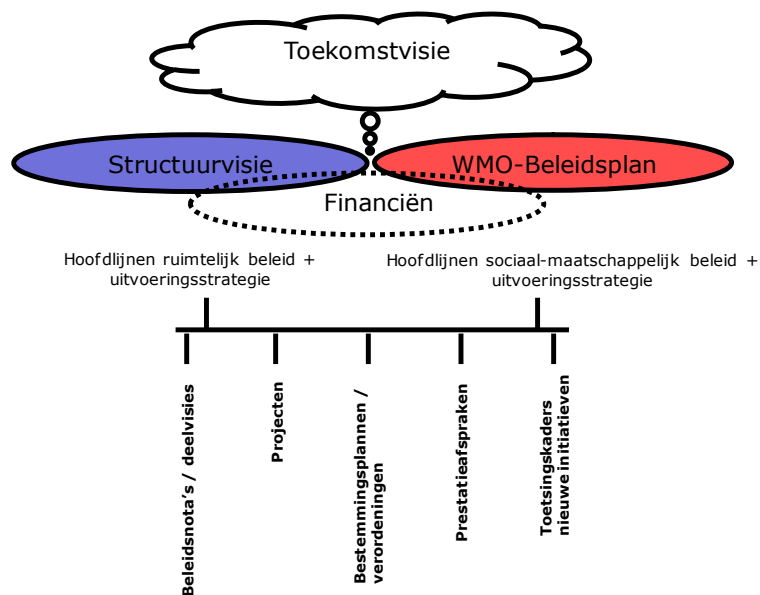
Toekomstvisie

Structuurvisie

WMO-Beleidsplan

Financiën

Hoofdlijnen ruimtelijk beleid + uitvoeringsstrategie

Hoofdlijnen sociaal-maatschappelijk beleid + uitvoeringsstrategie

Beleidsnota's / deelvisies

Projecten

Bestemmingsplannen / verordeningen

Prestatieafspraken

Toetsingskaders nieuwe initiatieven